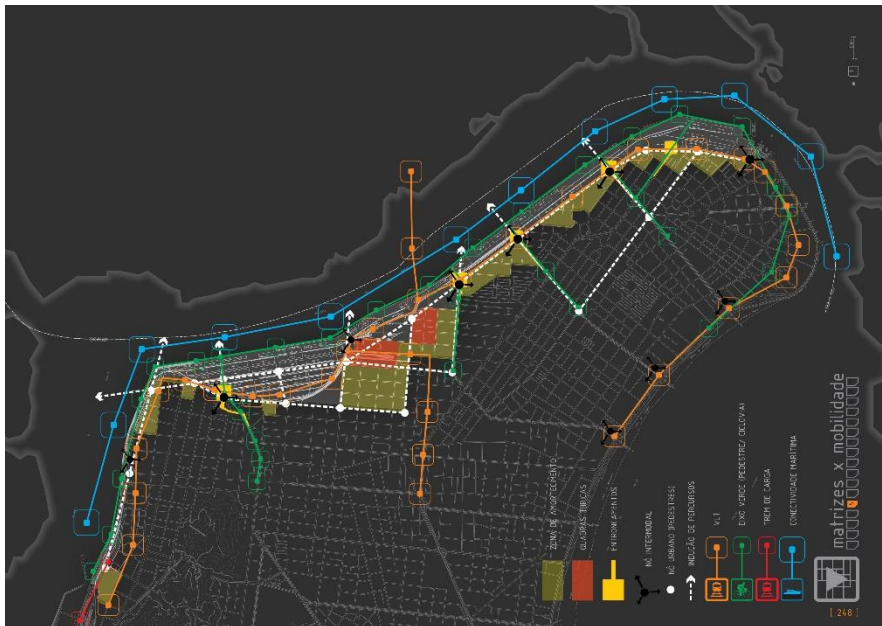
matrizes x mobilidade

ZONA DE AMORTECIMENTO
QUADRAS PÚBLICAS
EQUIPAMENTOS
NÓ INTERMODAL
NÓ URBANO (PEDESTRE)
INDICAÇÃO DE PERCURSOS
VLT
EIXO VERDE (PEDESTRE/ CICLOVIA)
TREM DE CARGA
CONECTIVIDADE MARÍTIMA

[ 248 ]